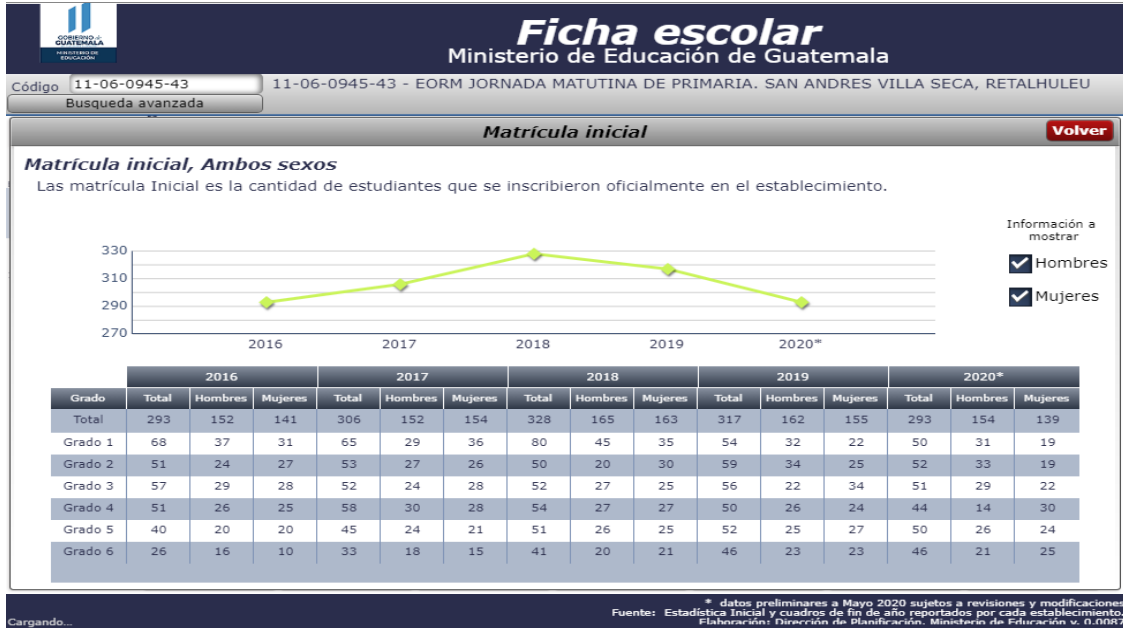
GOBIERNO de GUATEMALA
MINISTERIO DE EDUCACIÓN

Ficha escolar
Ministerio de Educación de Guatemala

Código 11-06-0945-43
11-06-0945-43 - EORM JORNADA MATUTINA DE PRIMARIA. SAN ANDRES VILLA SECA, RETALHULEU
Busqueda avanzada

Matrícula inicial
Volver

Matrícula inicial, Ambos sexos
Las matrícula Inicial es la cantidad de estudiantes que se inscribieron oficialmente en el establecimiento.

Información a mostrar
Hombres
Mujeres

330
310
290
270
2016
2017
2018
2019
2020*

| Grado | 2016 Total | 2016 Hombres | 2016 Mujeres | 2017 Total | 2017 Hombres | 2017 Mujeres | 2018 Total | 2018 Hombres | 2018 Mujeres | 2019 Total | 2019 Hombres | 2019 Mujeres | 2020* Total | 2020* Hombres | 2020* Mujeres |
|---|---|---|---|---|---|---|---|---|---|---|---|---|---|---|---|
| Total | 293 | 152 | 141 | 306 | 152 | 154 | 328 | 165 | 163 | 317 | 162 | 155 | 293 | 154 | 139 |
| Grado 1 | 68 | 37 | 31 | 65 | 29 | 36 | 80 | 45 | 35 | 54 | 32 | 22 | 50 | 31 | 19 |
| Grado 2 | 51 | 24 | 27 | 53 | 27 | 26 | 50 | 20 | 30 | 59 | 34 | 25 | 52 | 33 | 19 |
| Grado 3 | 57 | 29 | 28 | 52 | 24 | 28 | 52 | 27 | 25 | 56 | 22 | 34 | 51 | 29 | 22 |
| Grado 4 | 51 | 26 | 25 | 58 | 30 | 28 | 54 | 27 | 27 | 50 | 26 | 24 | 44 | 14 | 30 |
| Grado 5 | 40 | 20 | 20 | 45 | 24 | 21 | 51 | 26 | 25 | 52 | 25 | 27 | 50 | 26 | 24 |
| Grado 6 | 26 | 16 | 10 | 33 | 18 | 15 | 41 | 20 | 21 | 46 | 23 | 23 | 46 | 21 | 25 |

* datos preliminares a Mayo 2020 sujetos a revisiones y modificaciones
Fuente: Estadística Inicial y cuadros de fin de año reportados por cada establecimiento.
Elaboración: Dirección de Planificación. Ministerio de Educación v. 0.0087
Cargando...